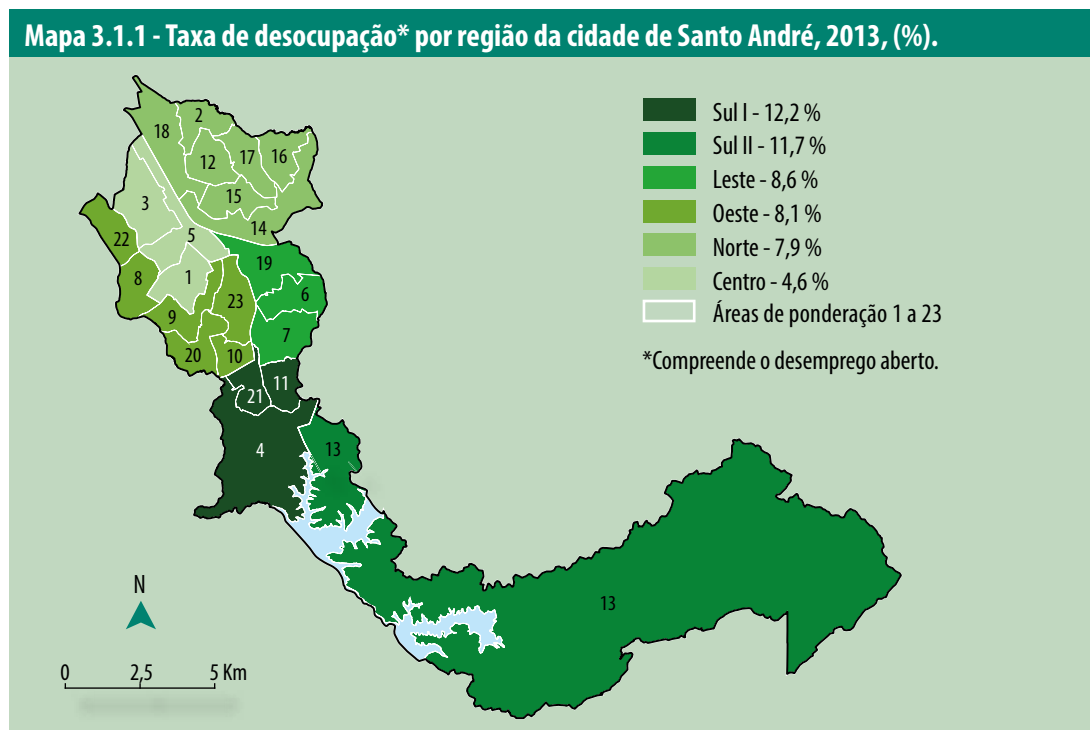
Mapa 3.1.1 - Taxa de desocupação* por região da cidade de Santo André, 2013, (%).

Sul I - 12,2 %
Sul II - 11,7 %
Leste - 8,6 %
Oeste - 8,1 %
Norte - 7,9 %
Centro - 4,6 %
Áreas de ponderação 1 a 23

*Compreende o desemprego aberto.

18 2 12 17 16 15 14 3 5 22 1 8 19 6 23 9 7 20 10 11 21 4 13 13

N

0 2,5 5 Km